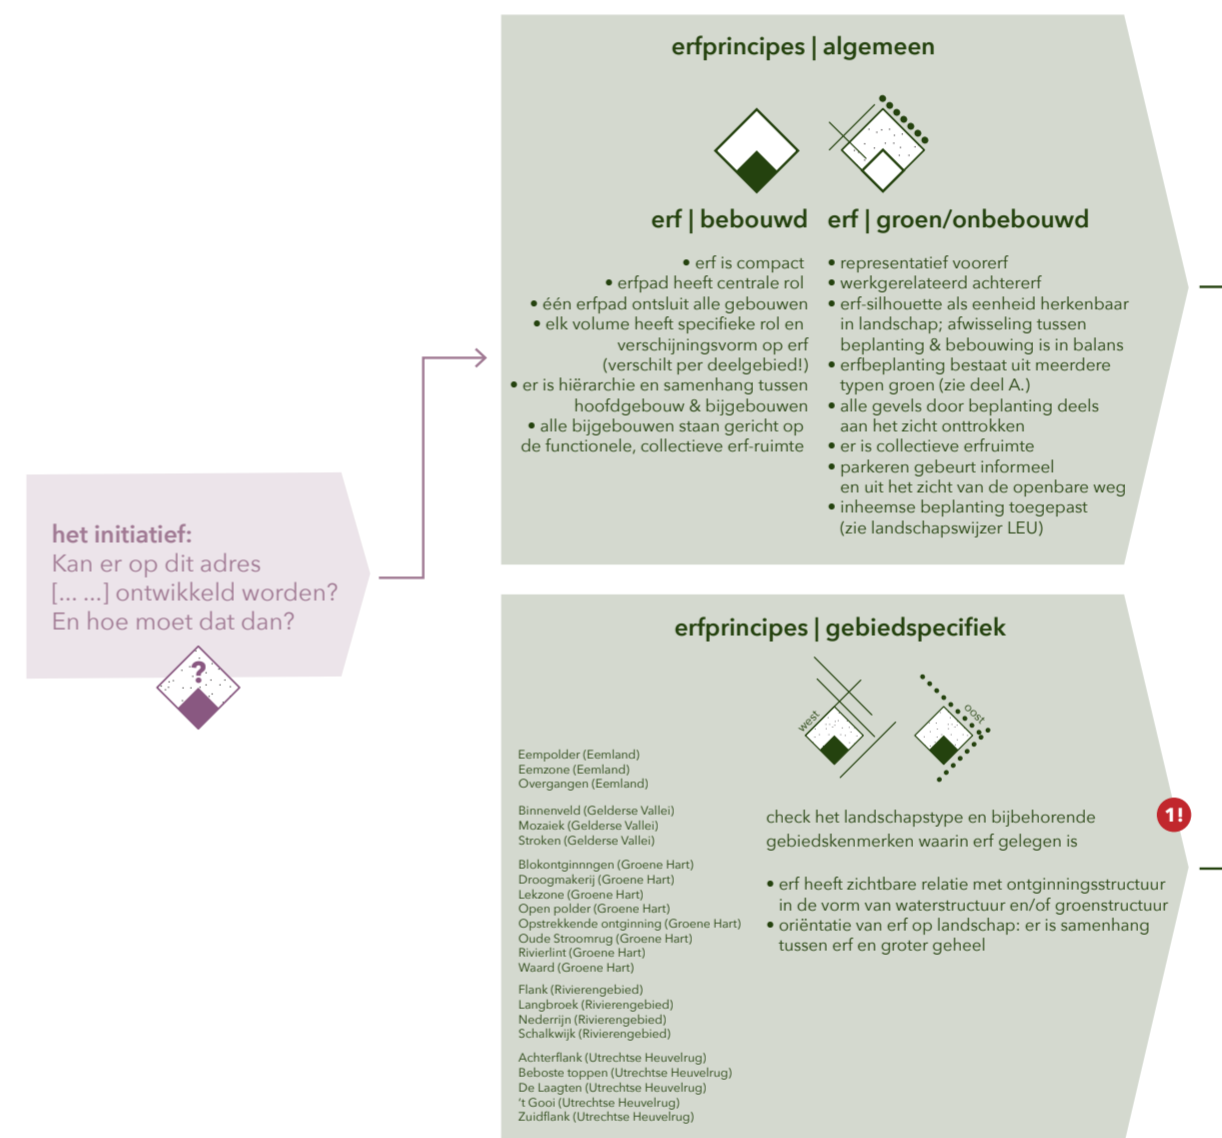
het initiatief:
Kan er op dit adres [... ...] ontwikkeld worden? En hoe moet dat dan?

?

erfprincipes | algemeen

erf | bebouwd

• erf is compact
• erfpad heeft centrale rol
• één erfpad ontsluit alle gebouwen
• elk volume heeft specifieke rol en verschijningsvorm op erf (verschilt per deelgebied!)
• er is hiërarchie en samenhang tussen hoofdgebouw & bijgebouwen
• alle bijgebouwen staan gericht op de functionele, collectieve erf-ruimte

erf | groen/onbebouwd

• representatief voorerf
• werkgerelateerd achtererf
• erf-silhouette als eenheid herkenbaar in landschap; afwisseling tussen beplanting & bebouwing is in balans
• erfbeplanting bestaat uit meerdere typen groen (zie deel A.)
• alle gevels door beplanting deels aan het zicht onttrokken
• er is collectieve erfruimte
• parkeren gebeurt informeel en uit het zicht van de openbare weg
• inheemse beplanting toegepast (zie landschapswijzer LEU)

erfprincipes | gebiedspecifiek

west

oost

Eempolder (Eemland)
Eemzone (Eemland)
Overgangen (Eemland)

Binnenveld (Gelderse Vallei)
Mozaiek (Gelderse Vallei)
Stroken (Gelderse Vallei)

Blokontginnngen (Groene Hart)
Droogmakerij (Groene Hart)
Lekzone (Groene Hart)
Open polder (Groene Hart)
Opstrekkende ontginning (Groene Hart)
Oude Stroomrug (Groene Hart)
Rivierlint (Groene Hart)
Waard (Groene Hart)

Flank (Rivierengebied)
Langbroek (Rivierengebied)
Nederrijn (Rivierengebied)
Schalkwijk (Rivierengebied)

Achterflank (Utrechtse Heuvelrug)
Beboste toppen (Utrechtse Heuvelrug)
De Laagten (Utrechtse Heuvelrug)
't Gooi (Utrechtse Heuvelrug)
Zuidflank (Utrechtse Heuvelrug)

check het landschapstype en bijbehorende gebiedskenmerken waarin erf gelegen is

1!

• erf heeft zichtbare relatie met ontginningsstructuur in de vorm van waterstructuur en/of groenstructuur
• oriëntatie van erf op landschap: er is samenhang tussen erf en groter geheel